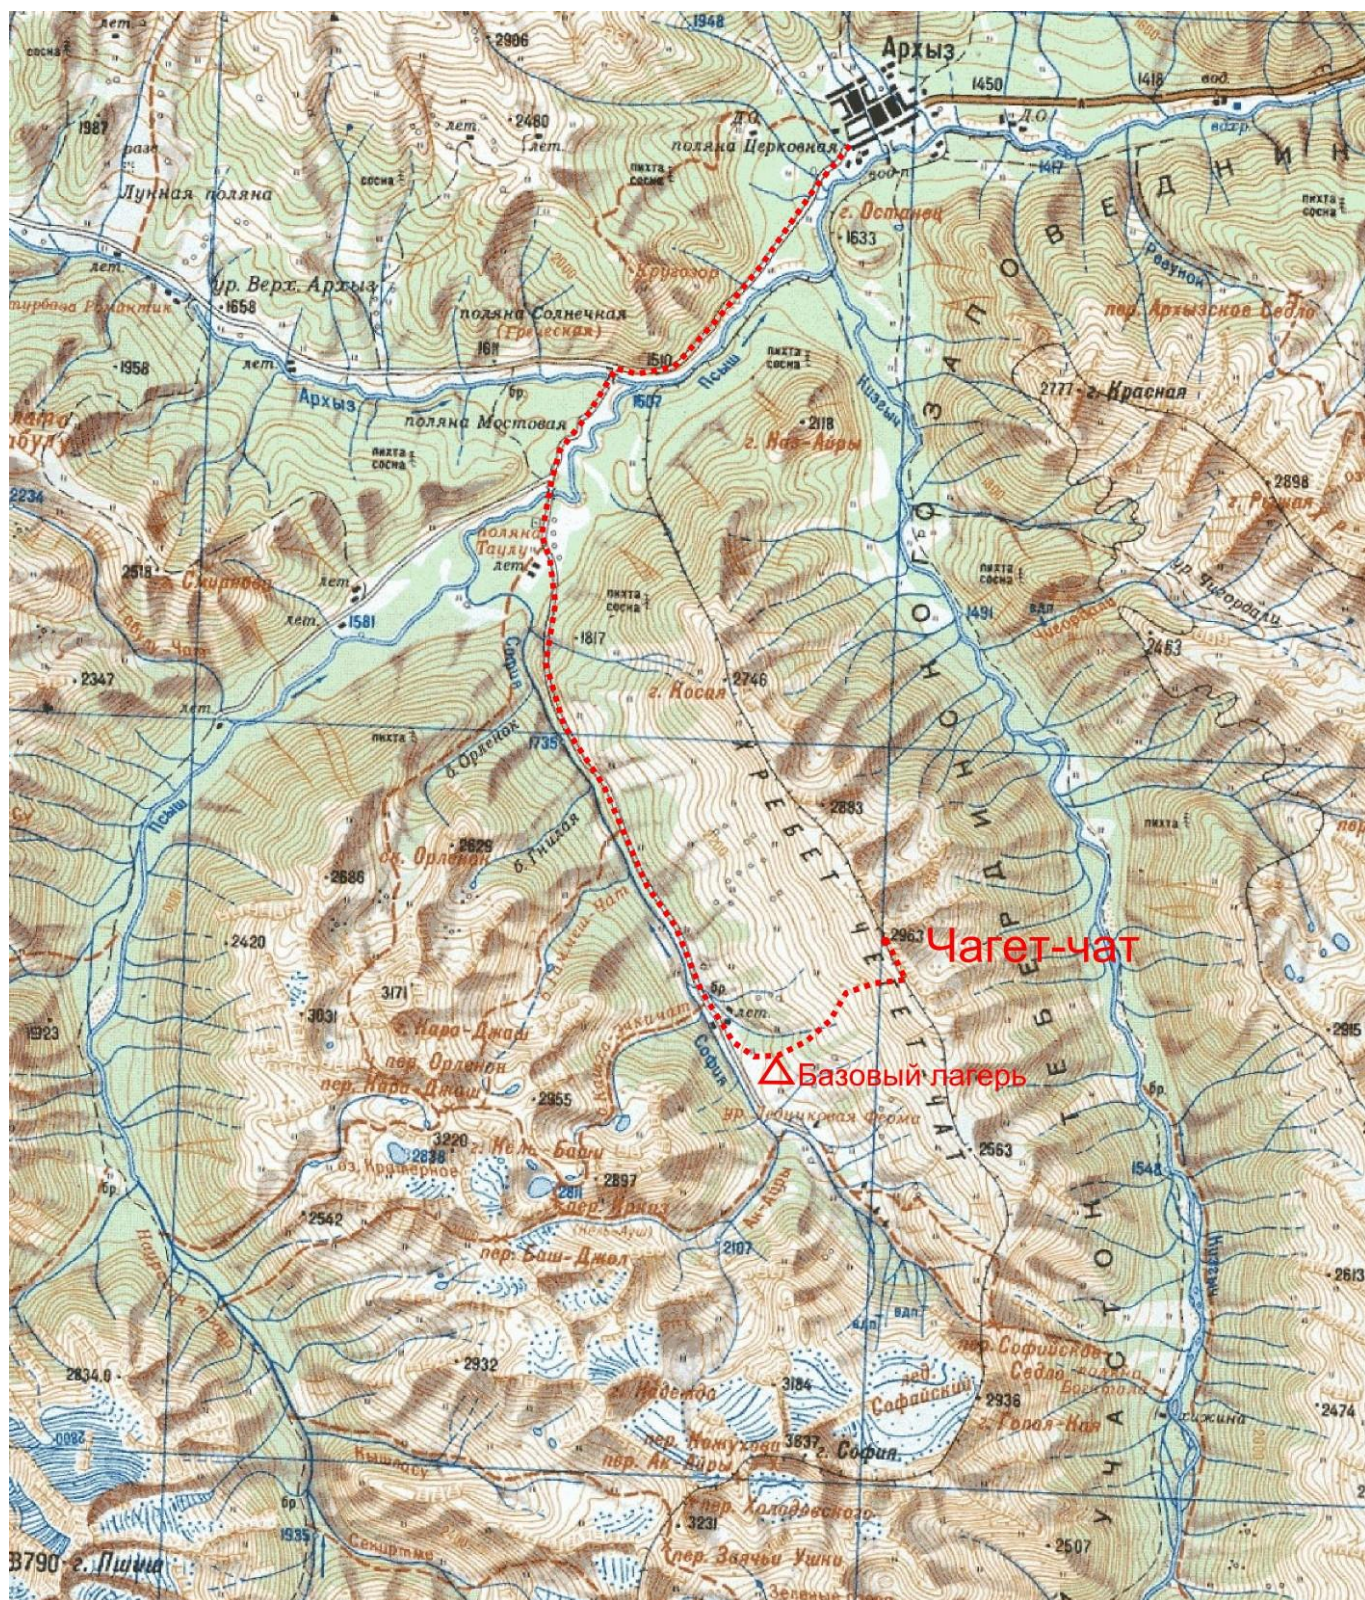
Архыз
1948
2906
лет.
сосна
1987
Лунная поляна
2480
лет.
Д.О.
поляна Церковная
пихта сосна
1450
1418
вод.
Д.О.
1417
г. Останец
1633
ур. Верх. Архыз
1658
турбаза Романтик
поляна Солнечная (Греческая)
1611
Кругозор
1510
1958
лет.
Архыз
поляна Мостовая
пихта сосна
1507
Псыш
2118
г. Наз-Айры
2777 г. Красная
пер. Архызское Седло
Ревуной
З А П О В Е Д Н И К
2234
2518
г. Скирдовая
поляна Тацлу
лет.
1581
1817
пихта сосна
пихта сосна
1491
2898
г. Рыжая
ур. Чиорадж
2463
София
г. Косая
2746
2347
пихта
1735
б. Орленок
Псыш
2629
г. Орленок
б. Гнилая
2883
Х Р Е Б Е Т  Ч Е Г Е Т - Ч А Т
2686
2420
пихта
2963
Чагет-чат
3171
3031
г. Кара-Джаш
пер. Орленок
пер. Кара-Джаш
2955
бр.
лет.
София
Базовый лагерь
ур. Птичья Ферма
1923
3220
2838
г. Кель-Баши
оз. Кругло
2811
2897
Баш-Джол
2563
1548
2542
пер. Баш-Джол
2107
2613
2834.0
2932
3184
г. Надежда
Софийское Седло
Софийский
2936
г. Горная Кая
2474
пер. Немухова
пер. Ак-Айры
3837
г. София
пер. Холодовского
3231
пер. Заячьи Ушки
2507
1935
3790 г. Пшиш
У Ч А С Т О К  Т Е Б Е Р Д И Н С К О Г О